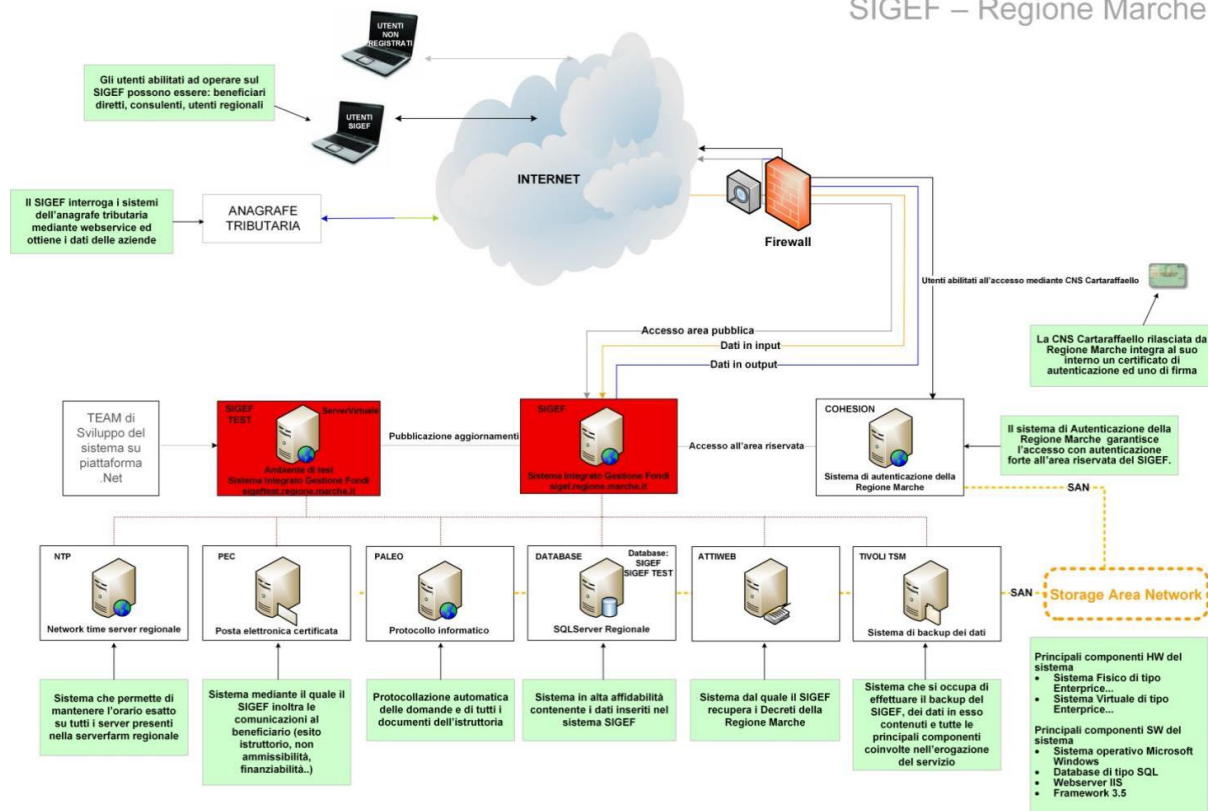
SIGEF – Regione Marche

UTENTI NON REGISTRATI

Gli utenti abilitati ad operare sul SIGEF possono essere: beneficiari diretti, consulenti, utenti regionali

UTENTI SIGEF

INTERNET

Il SIGEF interroga i sistemi dell'anagrafe tributaria mediante webservice ed ottiene i dati delle aziende

ANAGRAFE TRIBUTARIA

Firewall

Utenti abilitati all'accesso mediante CNS Cartaraffaello

La CNS Cartaraffaello rilasciata da Regione Marche integra al suo interno un certificato di autenticazione ed uno di firma

Accesso area pubblica

Dati in input

Dati in output

TEAM di Sviluppo del sistema su piattaforma .Net

SIGEF TEST

ServerVirtuale

Ambiente di test Sistema Integrato Gestione Fondi sigeftest.regione.marche.it

Pubblicazione aggiornamenti

SIGEF

Sistema Integrato Gestione Fondi sigef.regione.marche.it

Accesso all'area riservata

COHESION

Sistema di autenticazione della Regione Marche

Il sistema di Autenticazione della Regione Marche garantisce l'accesso con autenticazione forte all'area riservata del SIGEF.

SAN

NTP

Network time server regionale

PEC

Posta elettronica certificata

PALEO

Protocollo informatico

DATABASE

Database: SIGEF SIGEF TEST

SQLServer Regionale

ATTIWEB

TIVOLI TSM

Sistema di backup dei dati

SAN

Storage Area Network

Sistema che permette di mantenere l'orario esatto su tutti i server presenti nella serverfarm regionale

Sistema mediante il quale il SIGEF inoltra le comunicazioni al beneficiario (esito istruttorio, non ammissibilità, finanziabilità..)

Protocollazione automatica delle domande e di tutti i documenti dell'istruttoria

Sistema in alta affidabilità contenente i dati inseriti nel sistema SIGEF

Sistema dal quale il SIGEF recupera i Decreti della Regione Marche

Sistema che si occupa di effettuare il backup del SIGEF, dei dati in esso contenuti e tutte le principali componenti coinvolte nell'erogazione del servizio

Principali componenti HW del sistema
- Sistema Fisico di tipo Enterprice...
- Sistema Virtuale di tipo Enterprice...

Principali componenti SW del sistema
- Sistema operativo Microsoft Windows
- Database di tipo SQL
- Webserver IIS
- Framework 3.5